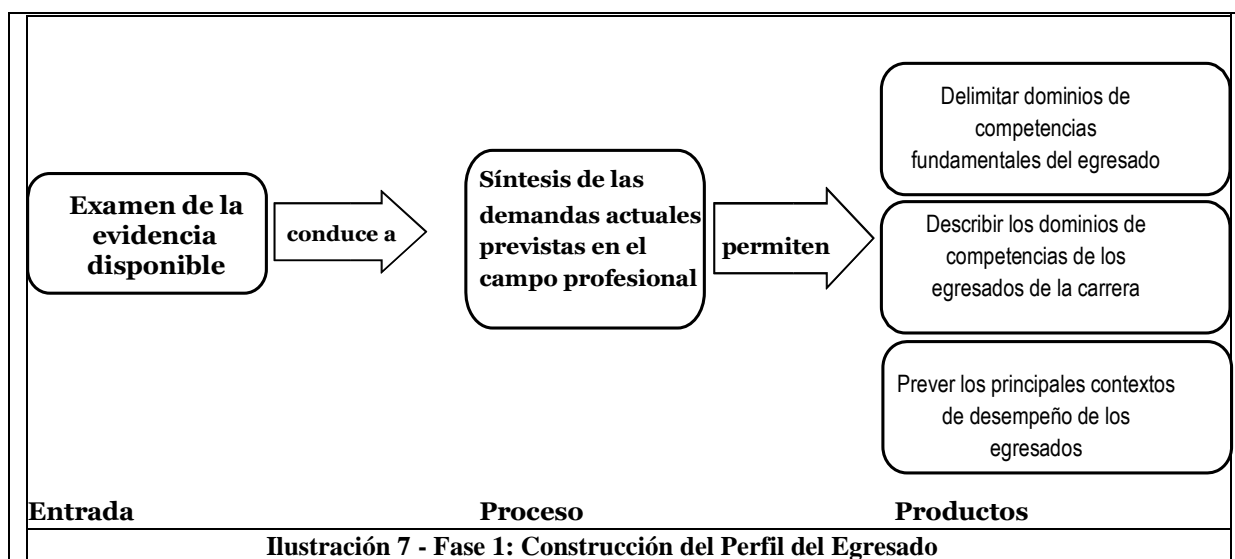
Examen de la evidencia disponible

conduce a

Síntesis de las demandas actuales previstas en el campo profesional

permiten

Delimitar dominios de competencias fundamentales del egresado

Describir los dominios de competencias de los egresados de la carrera

Prever los principales contextos de desempeño de los egresados

Entrada

Proceso

Productos

Ilustración 7 - Fase 1: Construcción del Perfil del Egresado